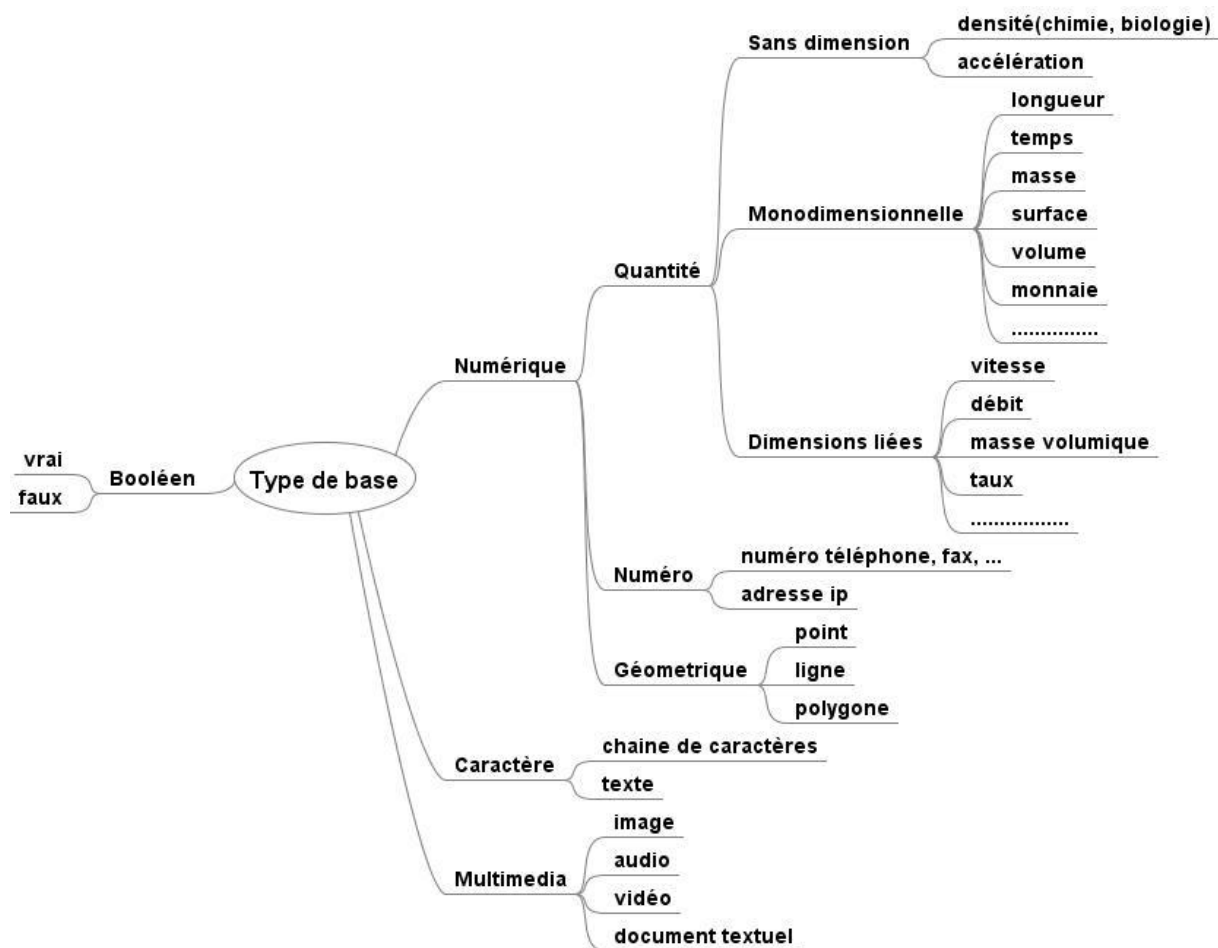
Type de base

Booléen
vrai
faux

Numérique
Quantité
Sans dimension
densité(chimie, biologie)
accélération
Monodimensionnelle
longueur
temps
masse
surface
volume
monnaie
...............
Dimensions liées
vitesse
débit
masse volumique
taux
................

Numéro
numéro téléphone, fax, ...
adresse ip

Géometrique
point
ligne
polygone

Caractère
chaine de caractères
texte

Multimedia
image
audio
vidéo
document textuel